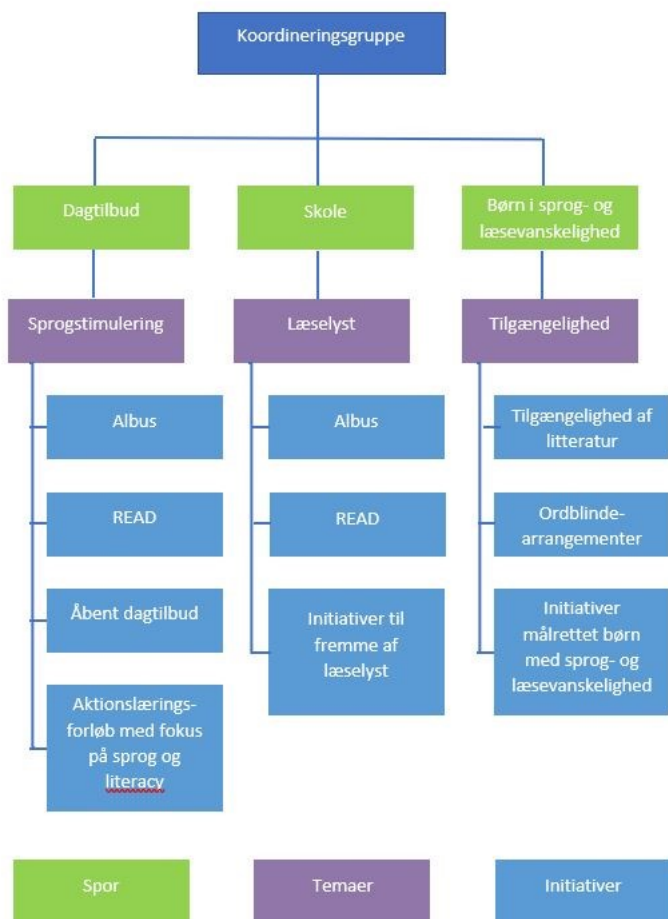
Koordineringsgruppe

Dagtilbud

Skole

Børn i sprog- og læsevanskelighed

Sprogstimulering

Læselyst

Tilgængelighed

Albus

READ

Åbent dagtilbud

Aktionslæringsforløb med fokus på sprog og literacy

Albus

READ

Initiativer til fremme af læselyst

Tilgængelighed af litteratur

Ordblindearrangementer

Initiativer målrettet børn med sprog- og læsevanskelighed

Spor

Temaer

Initiativer